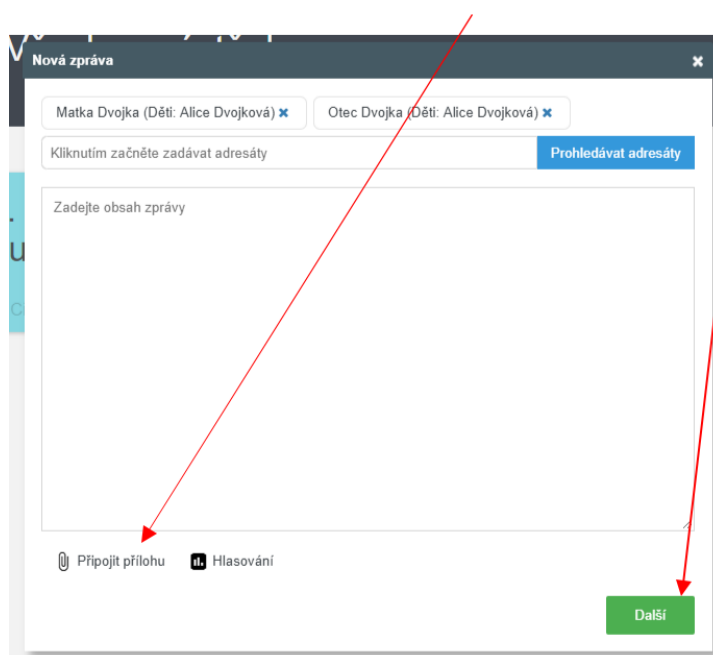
Nová zpráva

×

Matka Dvojka (Děti: Alice Dvojková) ✖

Otec Dvojka (Děti: Alice Dvojková) ✖

Kliknutím začněte zadávat adresáty

Prohledávat adresáty

Zadejte obsah zprávy

Připojit přílohu

Hlasování

Další